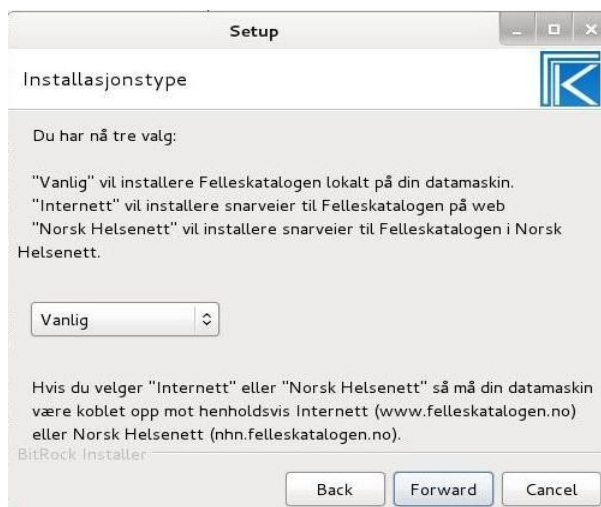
Setup

Installasjonstype

Du har nå tre valg:

"Vanlig" vil installere Felleskatalogen lokalt på din datamaskin.
"Internett" vil installere snarveier til Felleskatalogen på web
"Norsk Helsenett" vil installere snarveier til Felleskatalogen i Norsk Helsenett.

Vanlig

Hvis du velger "Internett" eller "Norsk Helsenett" så må din datamaskin være koblet opp mot henholdsvis Internett (www.felleskatalogen.no) eller Norsk Helsenett (nhn.felleskatalogen.no).

BitRock Installer

Back Forward Cancel